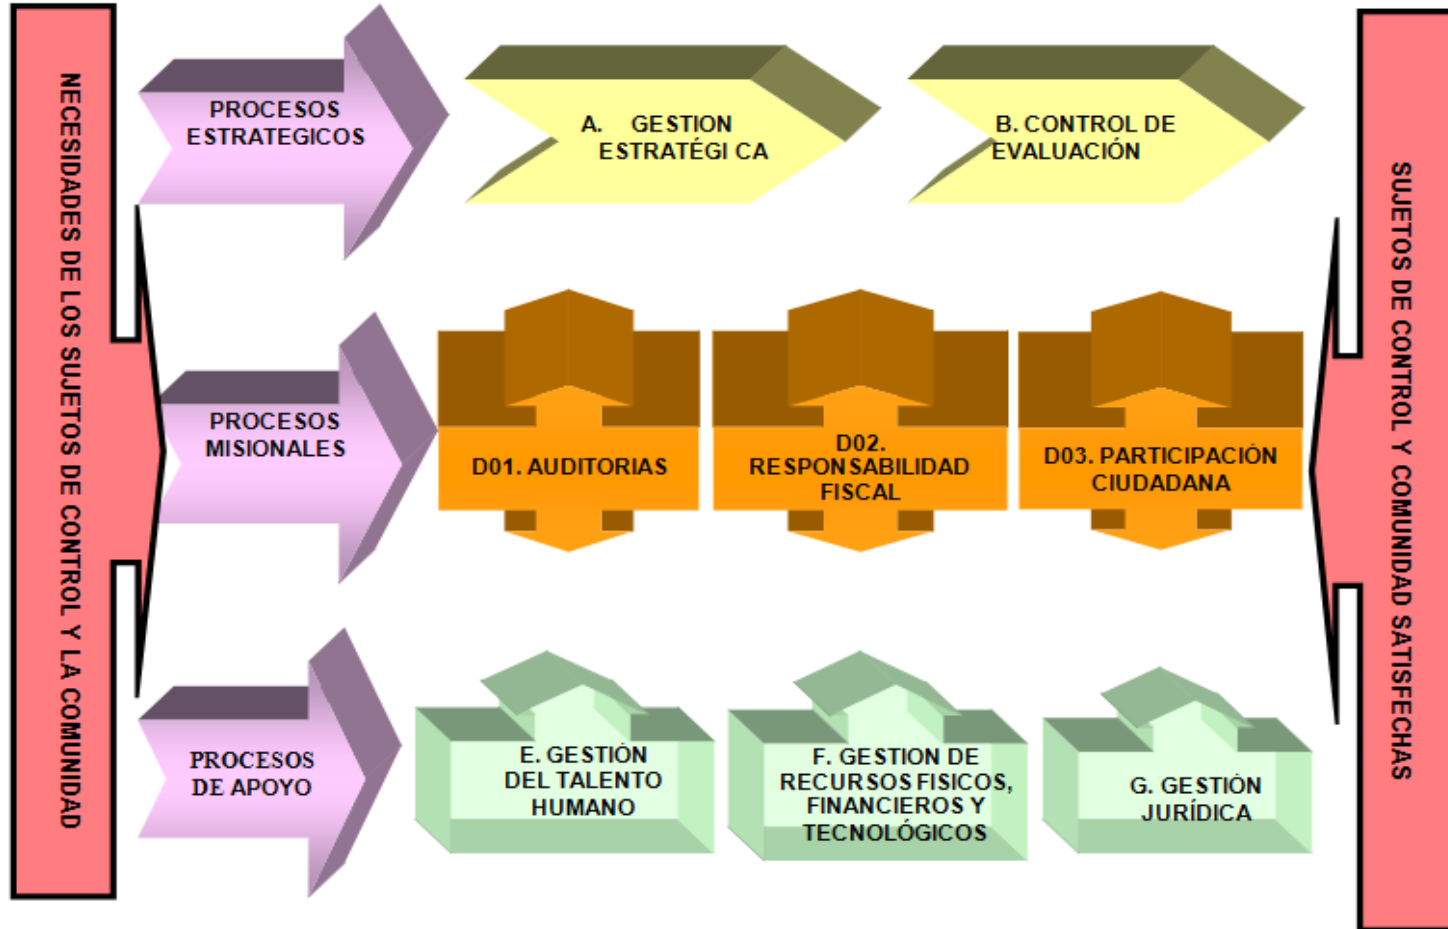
NECESIDADES DE LOS SUJETOS DE CONTROL Y LA COMUNIDAD

PROCESOS ESTRATEGICOS

A. GESTION ESTRATÉGI CA

B. CONTROL DE EVALUACIÓN

PROCESOS MISIONALES

D01. AUDITORIAS

D02. RESPONSABILIDAD FISCAL

D03. PARTICIPACIÓN CIUDADANA

PROCESOS DE APOYO

E. GESTIÓN DEL TALENTO HUMANO

F. GESTION DE RECURSOS FISICOS, FINANCIEROS Y TECNOLÓGICOS

G. GESTIÓN JURÍDICA

SUJETOS DE CONTROL Y COMUNIDAD SATISFECHAS